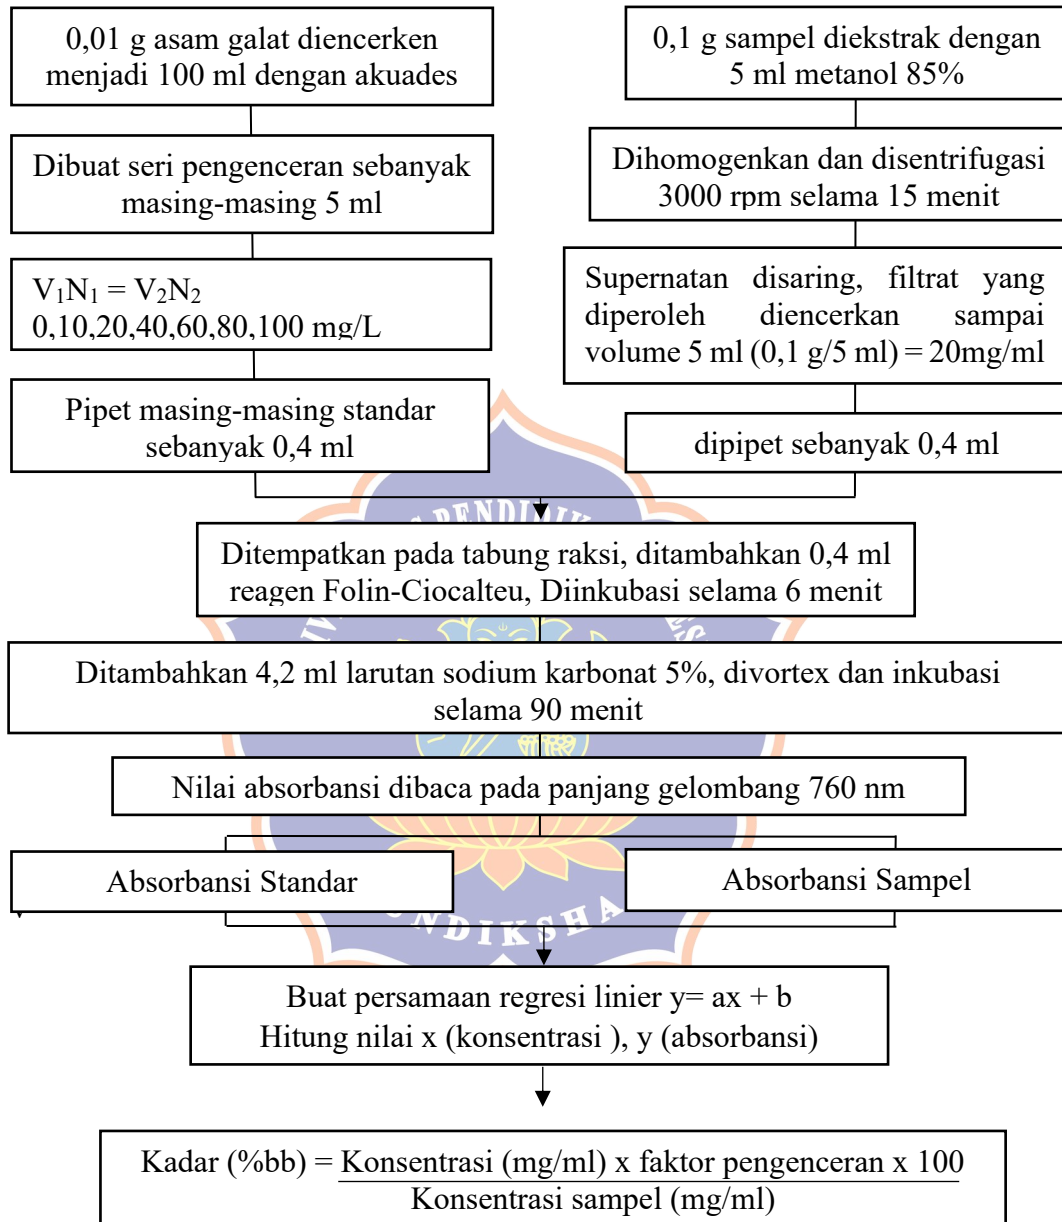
0,01 g asam galat diencerken menjadi 100 ml dengan akuades

Dibuat seri pengenceran sebanyak masing-masing 5 ml

$V_1N_1 = V_2N_2$
0,10,20,40,60,80,100 mg/L

Pipet masing-masing standar sebanyak 0,4 ml

0,1 g sampel diekstrak dengan 5 ml metanol 85%

Dihomogenkan dan disentrifugasi 3000 rpm selama 15 menit

Supernatan disaring, filtrat yang diperoleh diencerkan sampai volume 5 ml (0,1 g/5 ml) = 20mg/ml

dipipet sebanyak 0,4 ml

Ditempatkan pada tabung raksi, ditambahkan 0,4 ml reagen Folin-Ciocalteu, Diinkubasi selama 6 menit

Ditambahkan 4,2 ml larutan sodium karbonat 5%, divortex dan inkubasi selama 90 menit

Nilai absorbansi dibaca pada panjang gelombang 760 nm

Absorbansi Standar

Absorbansi Sampel

Buat persamaan regresi linier y= ax + b
Hitung nilai x (konsentrasi ), y (absorbansi)

Kadar (%bb) = $\frac{\text{Konsentrasi (mg/ml) x faktor pengenceran x 100}}{\text{Konsentrasi sampel (mg/ml)}}$